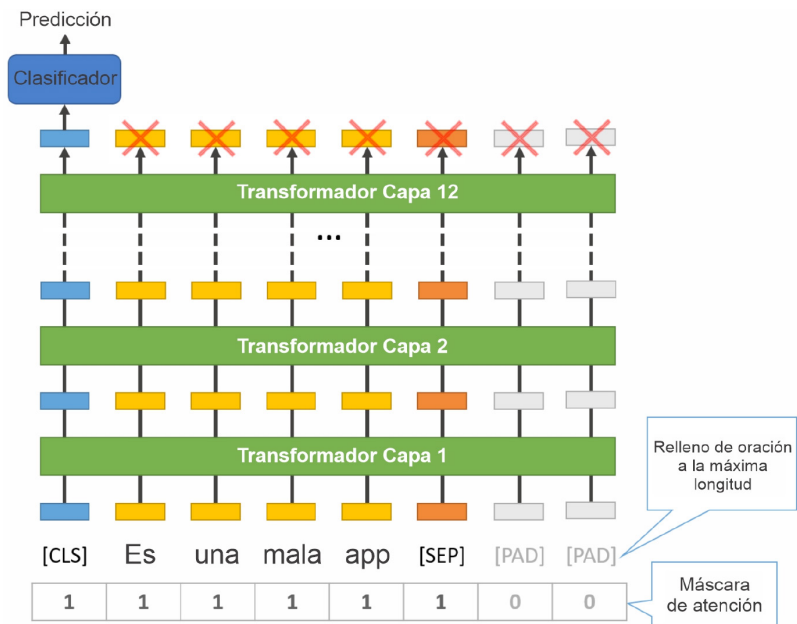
Predicción

Clasificador

Transformador Capa 12

...

Transformador Capa 2

Transformador Capa 1

Relleno de oración a la máxima longitud

[CLS] Es una mala app [SEP] [PAD] [PAD]

| 1 | 1 | 1 | 1 | 1 | 1 | 0 | 0 |
|---|---|---|---|---|---|---|---|

Máscara de atención